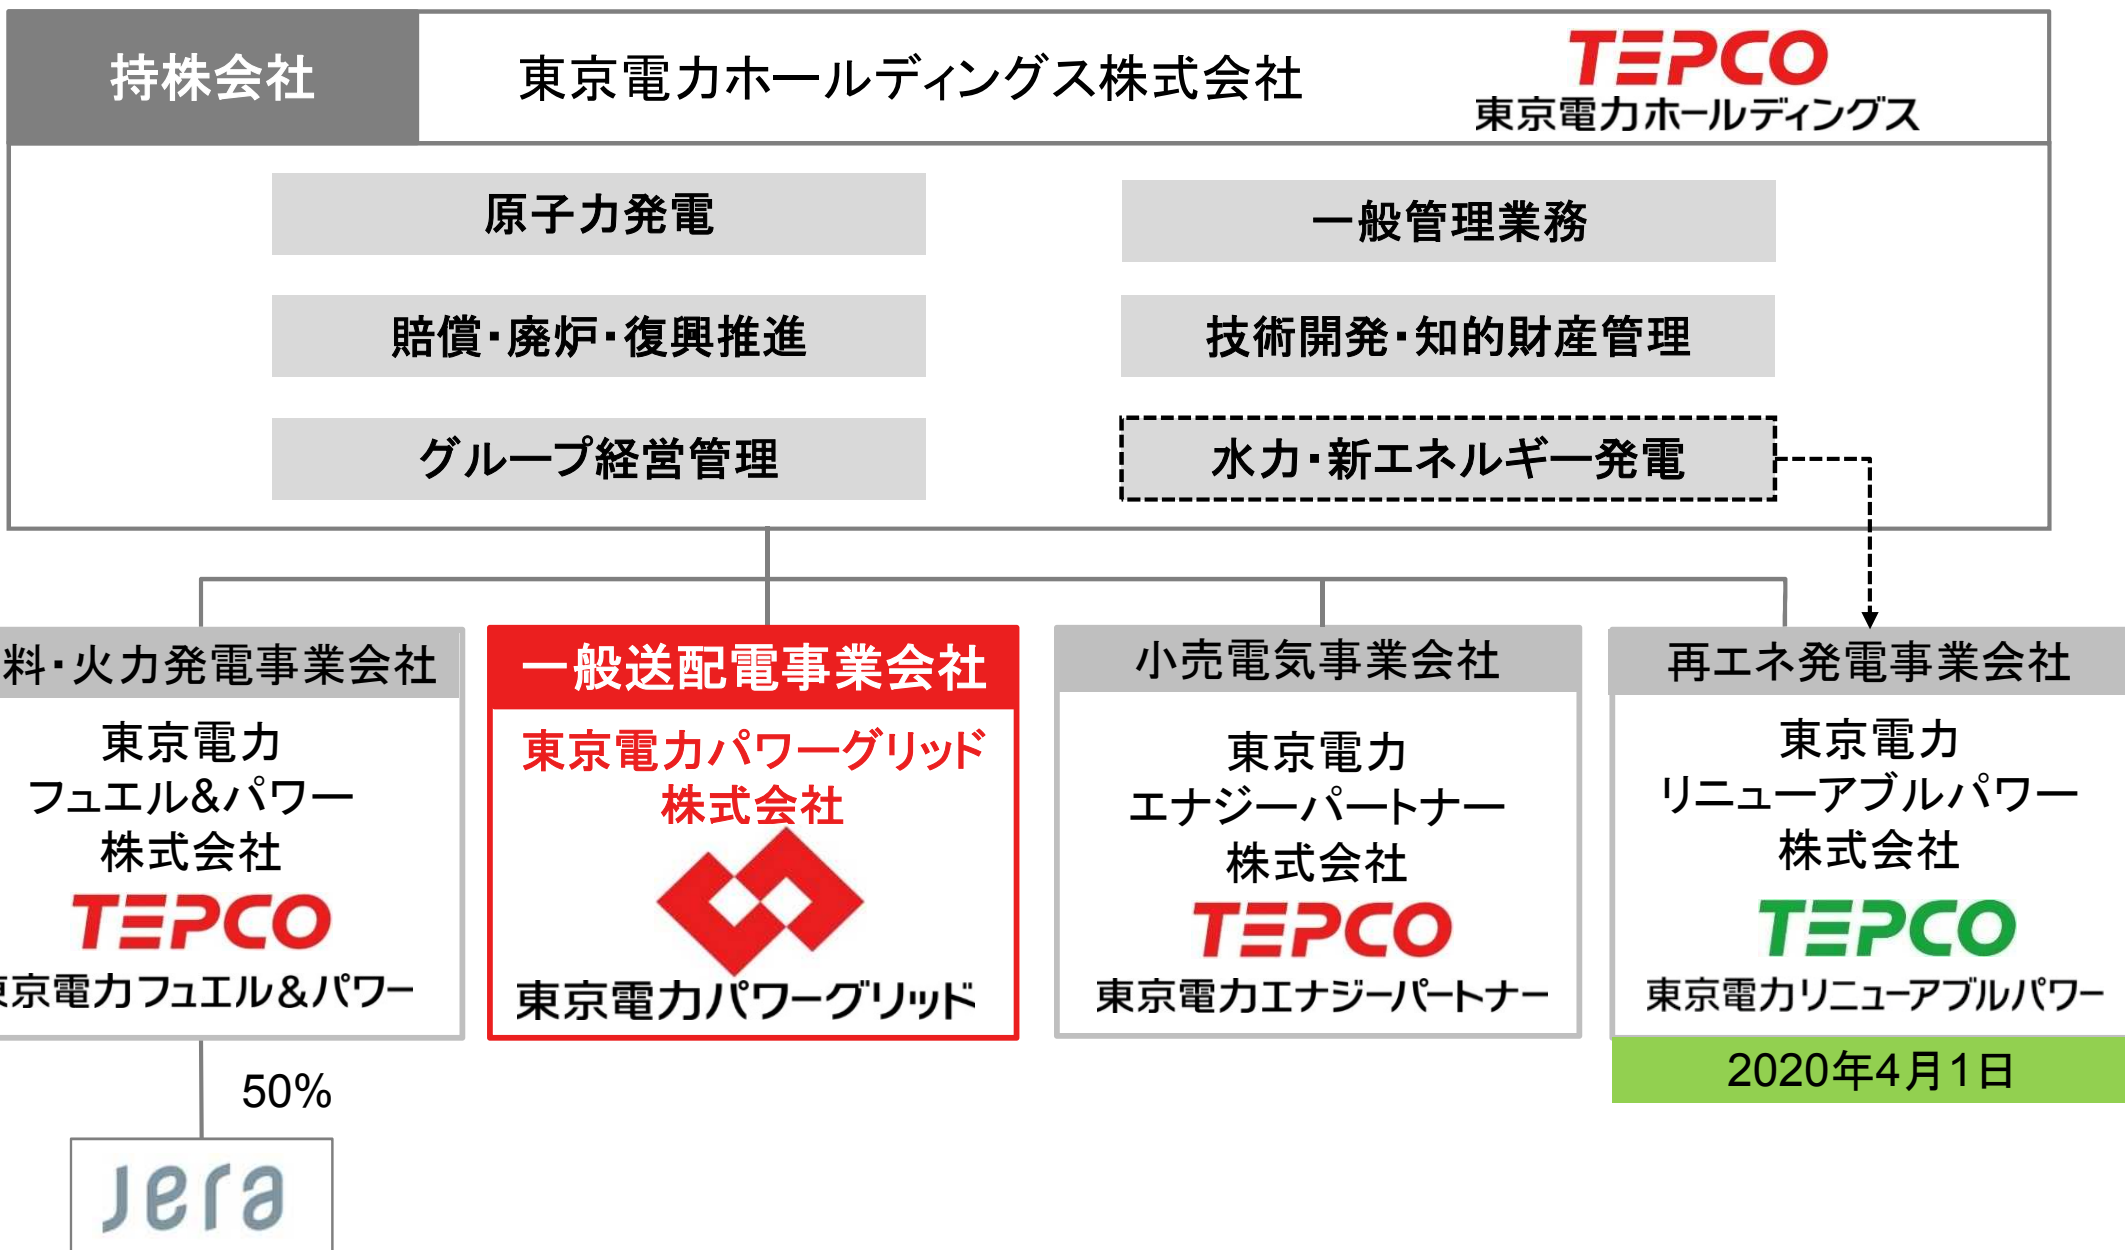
持株会社

東京電力ホールディングス株式会社

TEPCO
東京電力ホールディングス

原子力発電

一般管理業務

賠償・廃炉・復興推進

技術開発・知的財産管理

グループ経営管理

水力・新エネルギー発電

料・火力発電事業会社

東京電力
フュエル&パワー
株式会社

TEPCO
京電力フュエル&パワー

一般送配電事業会社

東京電力パワーグリッド
株式会社

東京電力パワーグリッド

小売電気事業会社

東京電力
エナジーパートナー
株式会社

TEPCO
東京電力エナジーパートナー

再エネ発電事業会社

東京電力
リニューアブルパワー
株式会社

TEPCO
東京電力リニューアブルパワー

2020年4月1日

50%

jera